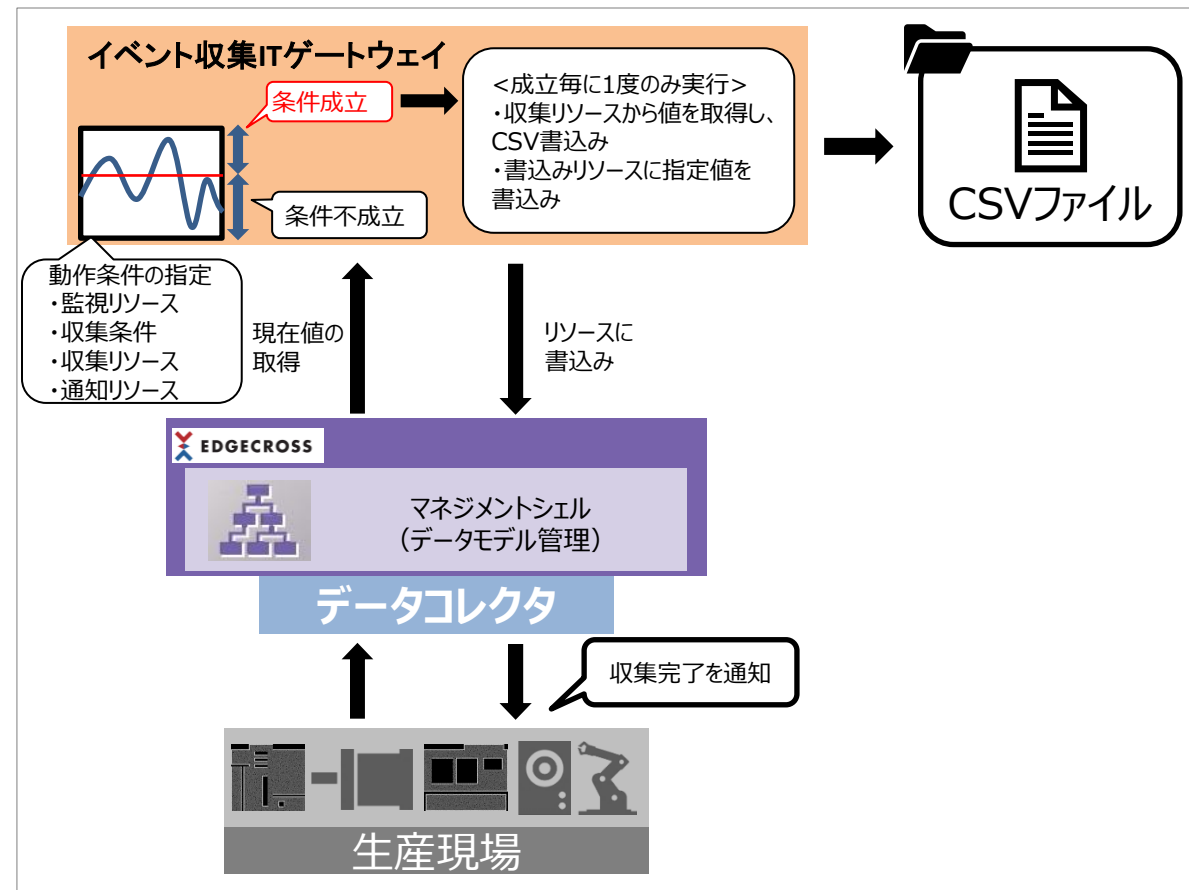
イベント収集ITゲートウェイ

条件成立

条件不成立

<成立毎に1度のみ実行>
・収集リソースから値を取得し、CSV書込み
・書込みリソースに指定値を書込み

CSVファイル

動作条件の指定
・監視リソース
・収集条件
・収集リソース
・通知リソース

現在値の取得

リソースに書込み

EDGECROSS

マネジメントシェル
(データモデル管理)

データコレクタ

収集完了を通知

生産現場